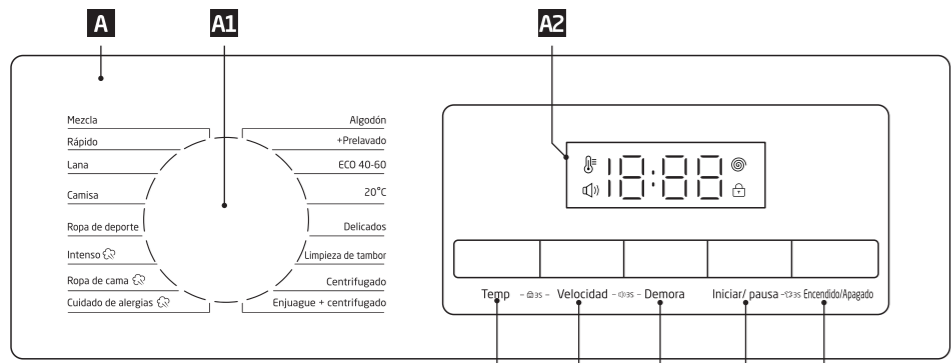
A

A1

A2

Mezcla
Rápido
Lana
Camisa
Ropa de deporte
Intenso
Ropa de cama
Cuidado de alergias

Algodón
+Prelavado
ECO 40-60
20°C
Delicados
Limpieza de tambor
Centrifugado
Enjuague + centrifugado

18:88

Temp – 3s – Velocidad – 3s – Demora

Iniciar/ pausa – 3s Encendido/Apagado